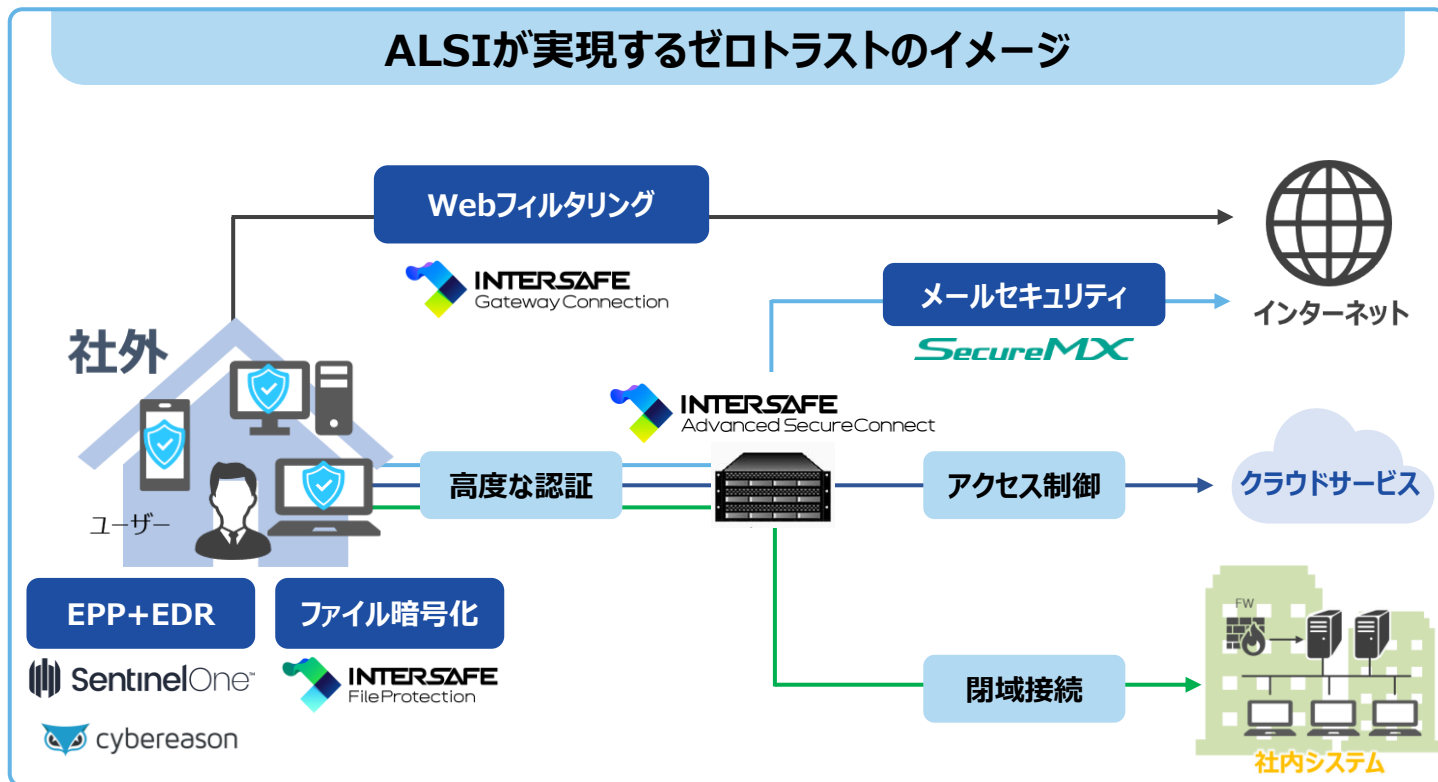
ALSIが実現するゼロトラストのイメージ

Webフィルタリング

INTERSAFE Gateway Connection

インターネット

メールセキュリティ

SecureMX

社外

INTERSAFE Advanced SecureConnect

高度な認証

アクセス制御

クラウドサービス

ユーザー

EPP+EDR

ファイル暗号化

SentinelOne

INTERSAFE FileProtection

cybereason

FW

閉域接続

社内システム